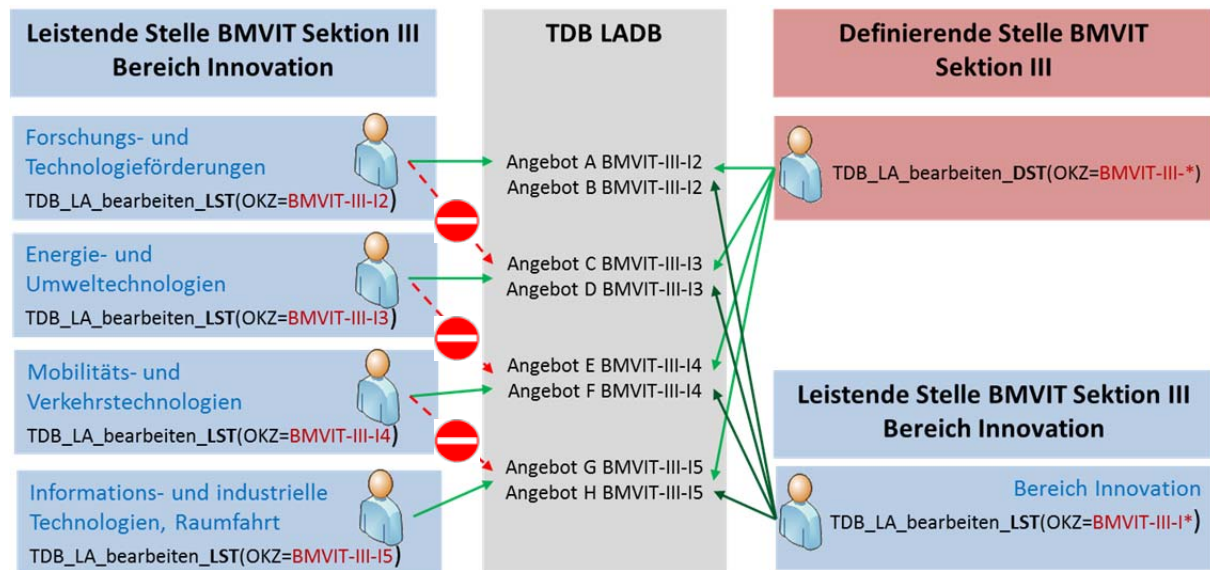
Leistende Stelle BMVIT Sektion III Bereich Innovation

Forschungs- und Technologieförderungen
TDB_LA_bearbeiten_LST(OKZ=BMVIT-III-I2)

Energie- und Umweltechnologien
TDB_LA_bearbeiten_LST(OKZ=BMVIT-III-I3)

Mobilitäts- und Verkehrstechnologien
TDB_LA_bearbeiten_LST(OKZ=BMVIT-III-I4)

Informations- und industrielle Technologien, Raumfahrt
TDB_LA_bearbeiten_LST(OKZ=BMVIT-III-I5)

TDB LADB

Angebot A BMVIT-III-I2
Angebot B BMVIT-III-I2
Angebot C BMVIT-III-I3
Angebot D BMVIT-III-I3
Angebot E BMVIT-III-I4
Angebot F BMVIT-III-I4
Angebot G BMVIT-III-I5
Angebot H BMVIT-III-I5

Definierende Stelle BMVIT Sektion III

TDB_LA_bearbeiten_DST(OKZ=BMVIT-III-*)

Leistende Stelle BMVIT Sektion III Bereich Innovation

Bereich Innovation
TDB_LA_bearbeiten_LST(OKZ=BMVIT-III-I*)